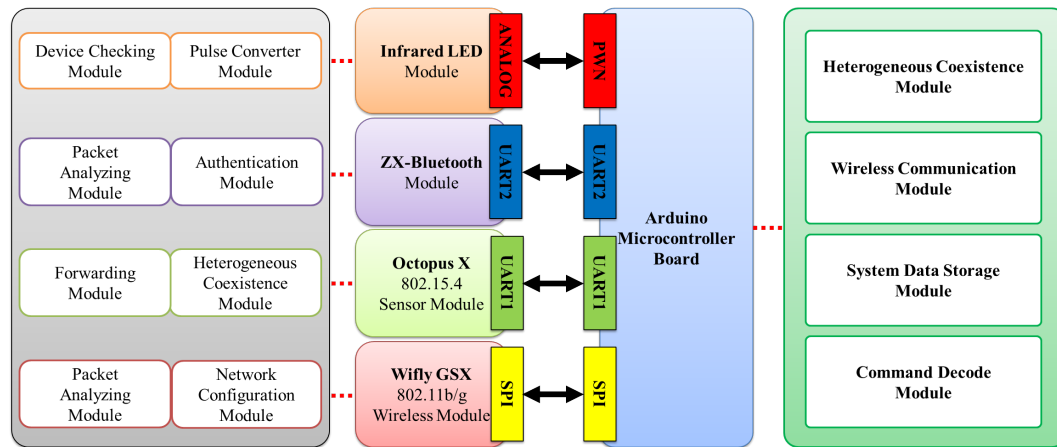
Device Checking Module

Pulse Converter Module

Packet Analyzing Module

Authentication Module

Forwarding Module

Heterogeneous Coexistence Module

Packet Analyzing Module

Network Configuration Module

Infrared LED Module

ANALOG

PWN

ZX-Bluetooth Module

UART2

UART2

Octopus X 802.15.4 Sensor Module

UART1

UART1

Wifly GSX 802.11b/g Wireless Module

SPI

SPI

Arduino Microcontroller Board

Heterogeneous Coexistence Module

Wireless Communication Module

System Data Storage Module

Command Decode Module